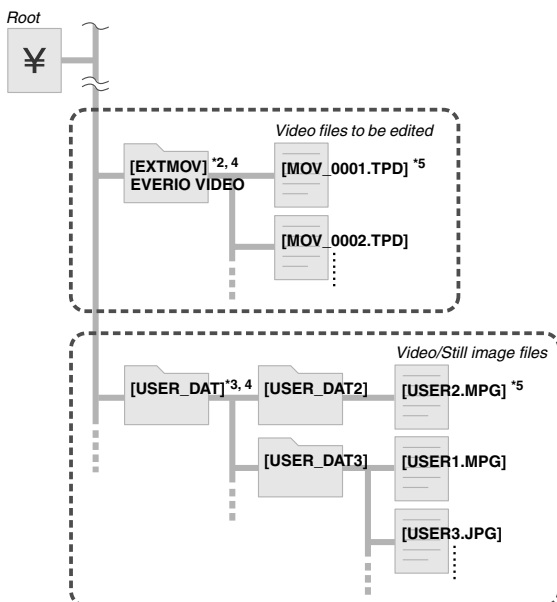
Root

¥

Video files to be edited

[EXTMOV] *2, 4
EVERIO VIDEO

[MOV_0001.TPD] *5

[MOV_0002.TPD]

Video/Still image files

[USER_DAT]*3, 4

[USER_DAT2]

[USER2.MPG] *5

[USER_DAT3]

[USER1.MPG]

[USER3.JPG]